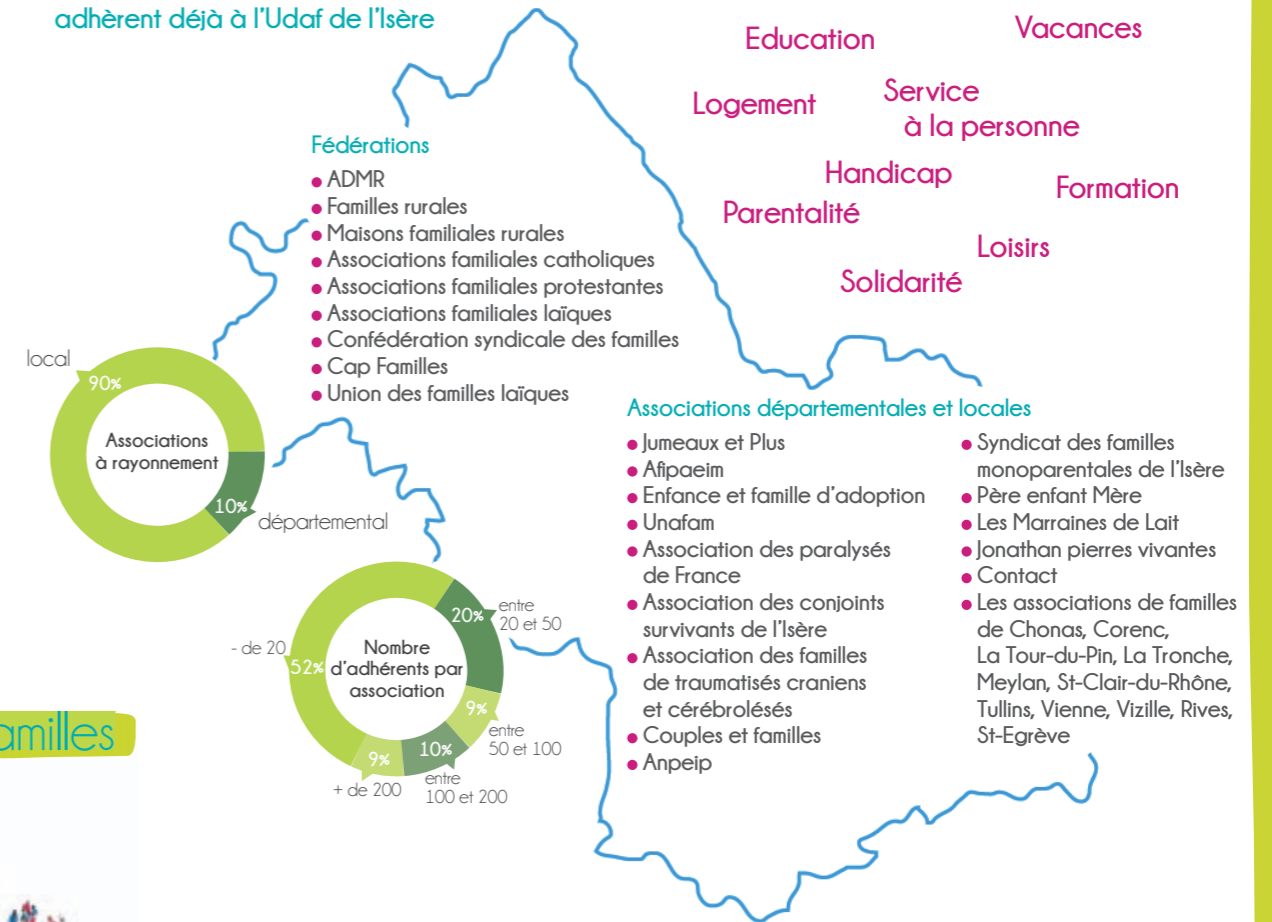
adhèrent déjà à l'Udaf de l'Isère

Education

Vacances

Logement

Service
à la personne

Handicap

Formation

Parentalité

Loisirs

Solidarité

Fédérations
• ADMR
• Familles rurales
• Maisons familiales rurales
• Associations familiales catholiques
• Associations familiales protestantes
• Associations familiales laïques
• Confédération syndicale des familles
• Cap Familles
• Union des familles laïques

local
90%
Associations à rayonnement
10%
départemental

Nombre d'adhérents par association
- de 20
52%
20%
entre 20 et 50
9%
entre 50 et 100
10%
entre 100 et 200
9%
+ de 200

amilles

Associations départementales et locales
• Jumeaux et Plus
• Afipaeim
• Enfance et famille d'adoption
• Unafam
• Association des paralysés de France
• Association des conjoints survivants de l'Isère
• Association des familles de traumatisés craniens et cérébrolésés
• Couples et familles
• Anpeip
• Syndicat des familles monoparentales de l'Isère
• Père enfant Mère
• Les Marraines de Lait
• Jonathan pierres vivantes
• Contact
• Les associations de familles de Chonas, Corenc, La Tour-du-Pin, La Tronche, Meylan, St-Clair-du-Rhône, Tullins, Vienne, Vizille, Rives, St-Egrève